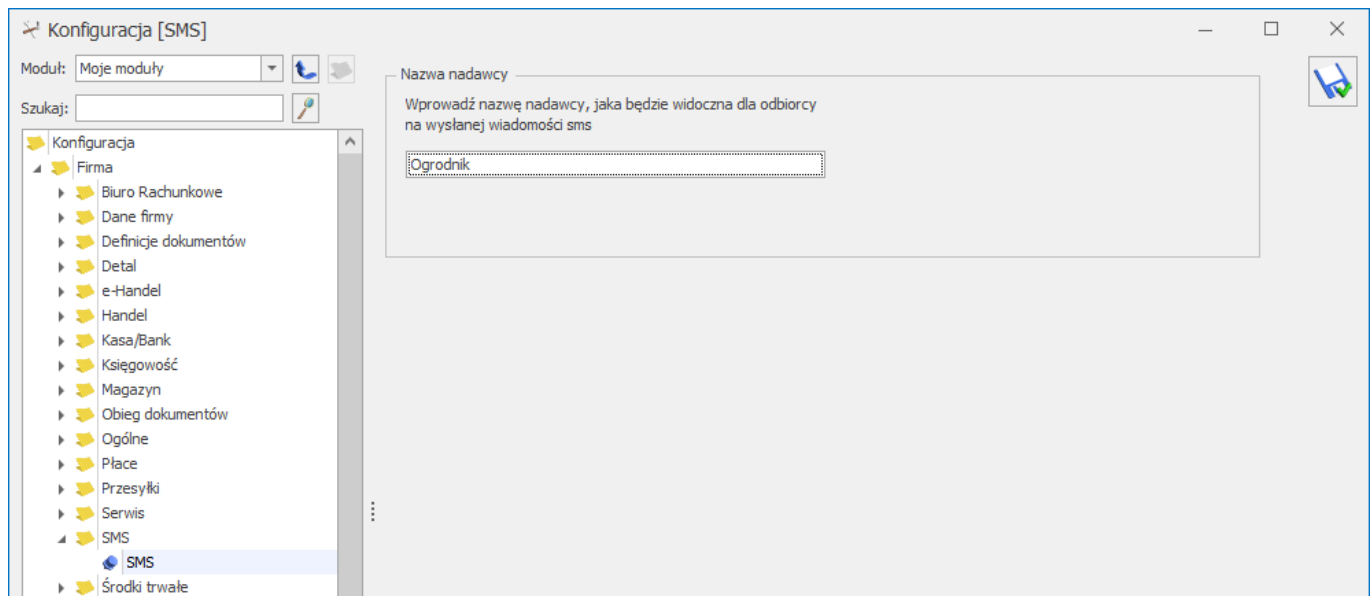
Konfiguracja [SMS]

Moduł: Moje moduły

Szukaj:

Konfiguracja
Firma
Biuro Rachunkowe
Dane firmy
Definicje dokumentów
Detal
e-Handel
Handel
Kasa/Bank
Księgowość
Magazyn
Obieg dokumentów
Ogólne
Płace
Przesyłki
Serwis
SMS
SMS
Środki trwałe

Nazwa nadawcy

Wprowadź nazwę nadawcy, jaka będzie widoczna dla odbiorcy na wysłanej wiadomości sms

Ogrodnik